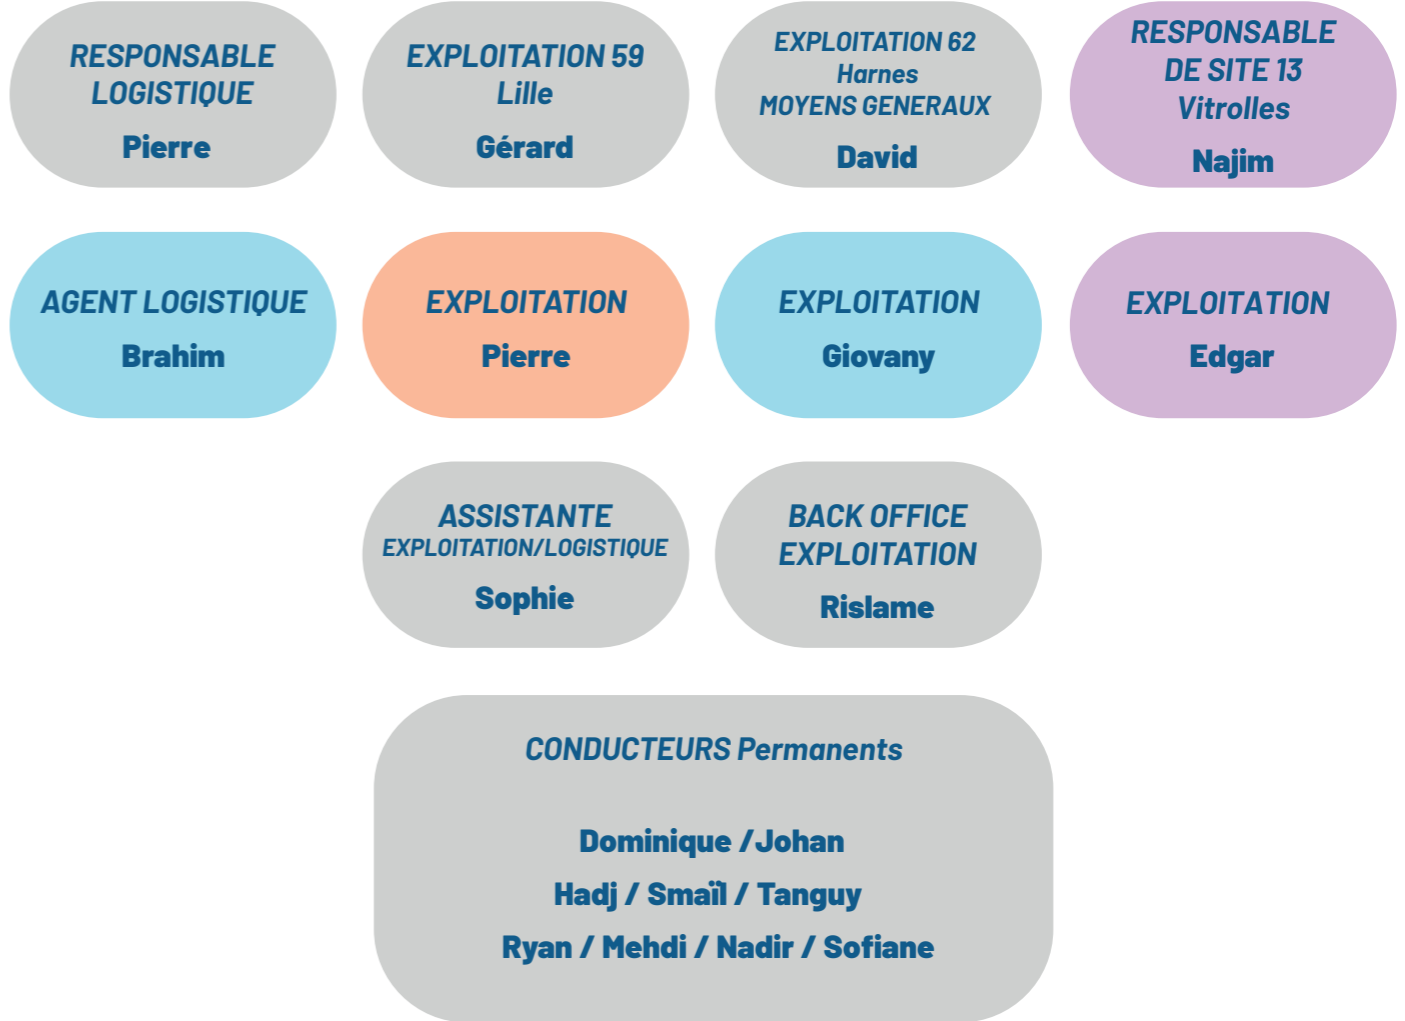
RESPONSABLE LOGISTIQUE
Pierre

EXPLOITATION 59
Lille
Gérard

EXPLOITATION 62
Harnes
MOYENS GENERAUX
David

RESPONSABLE DE SITE 13
Vitrolles
Najim

AGENT LOGISTIQUE
Brahim

EXPLOITATION
Pierre

EXPLOITATION
Giovany

EXPLOITATION
Edgar

ASSISTANTE
EXPLOITATION/LOGISTIQUE
Sophie

BACK OFFICE EXPLOITATION
Rislame

CONDUCTEURS Permanents

Dominique /Johan
Hadj / Smaïl / Tanguy
Ryan / Mehdi / Nadir / Sofiane